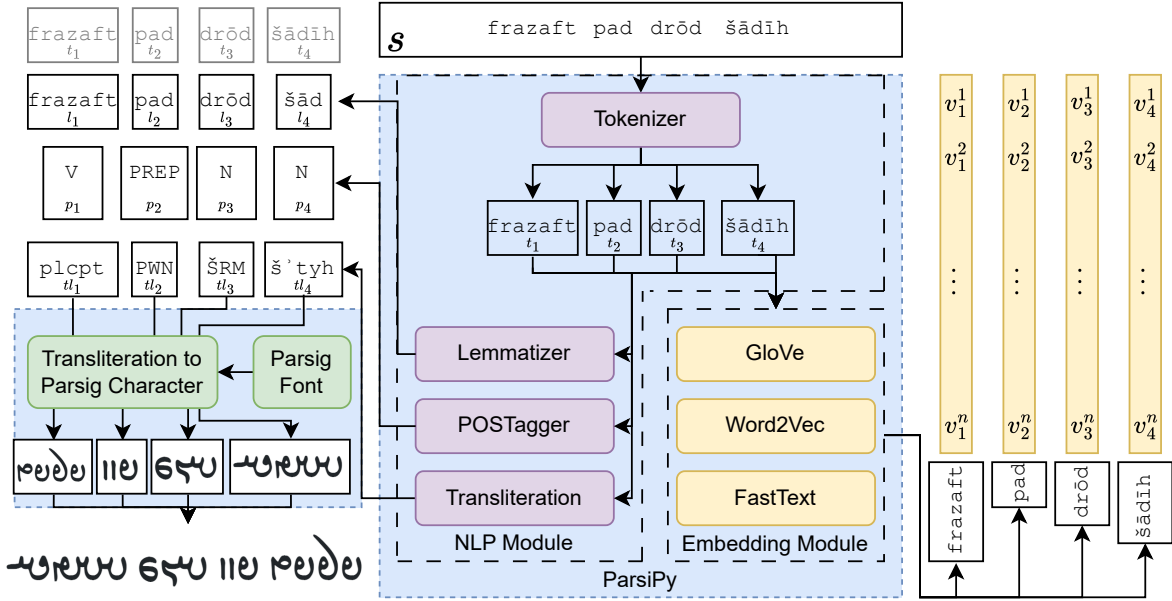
frazaft $t_1$ pad $t_2$ drōd $t_3$ šādīh $t_4$

frazaft $l_1$ pad $l_2$ drōd $l_3$ šād $l_4$

V $p_1$ PREP $p_2$ N $p_3$ N $p_4$

plcpt $tl_1$ PWN $tl_2$ ŠRM $tl_3$ šʾtyh $tl_4$

Transliteration to Parsig Character

Parsig Font

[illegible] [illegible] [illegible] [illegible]

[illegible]

$s$ frazaft pad drōd šādīh

Tokenizer

frazaft $t_1$ pad $t_2$ drōd $t_3$ šādīh $t_4$

Lemmatizer

POSTagger

Transliteration

NLP Module

GloVe

Word2Vec

FastText

Embedding Module

ParsiPy

$v_1^1$ $v_1^2$ $\vdots$ $v_1^n$

$v_2^1$ $v_2^2$ $\vdots$ $v_2^n$

$v_3^1$ $v_3^2$ $\vdots$ $v_3^n$

$v_4^1$ $v_4^2$ $\vdots$ $v_4^n$

frazaft pad drōd šādīh